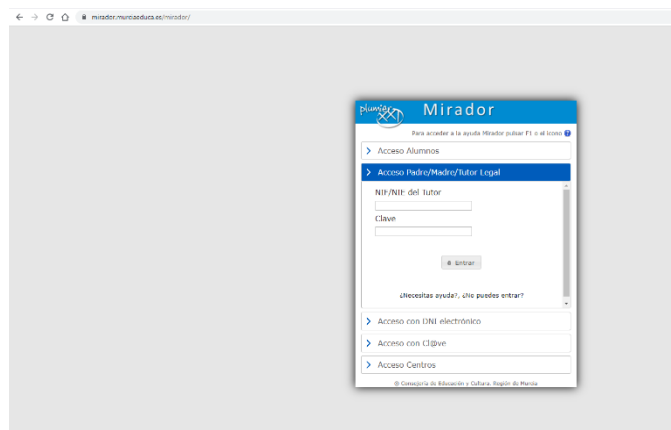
mirador.murciaeduca.es/mirador/

plumier XXI Mirador

Para acceder a la ayuda Mirador pulsar F1 o el icono ?

Acceso Alumnos

Acceso Padre/Madre/Tutor Legal

NIF/NIE del Tutor

Clave

Entrar

¿Necesitas ayuda?, ¿No puedes entrar?

Acceso con DNI electrónico

Acceso con Cl@ve

Acceso Centros

© Consejería de Educación y Cultura. Región de Murcia